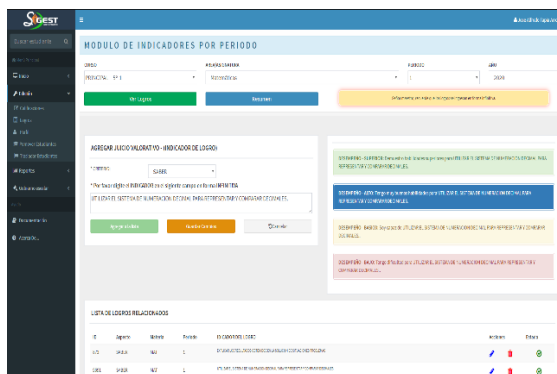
SIGEST

Buscar en el menú

Inicio
Edición
Calificaciones
Logros
Ficha
Novedad Estudiantes
Tarjeta Estudiantes
Reportes
Documentación

Recomendación
Atención

MODULO DE INDICADORES POR PERIODO

GRADO
PRIMERO - 1º 1

MATERIA / ASIGNATURA
Matemáticas

PERIODO
1

AÑO
2020

Ver Logros

Resultados

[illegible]

AGREGAR JUICIO VALORATIVO - INDICADOR DE LOGRO

CRITERIO
SABER

* Por favor digite el INDICADOR en el siguiente campo en la casilla PERMITIDA

UTILIZA EL SISTEMA DE NUMERACIÓN DECIMAL PARA REPRESENTAR Y COMPARAR DECIMALES.

Agregar Indicador

Guardar Cambios

Cancelar

DESEMPEÑO SUPERIOR: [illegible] SISTEMA DE NUMERACIÓN DECIMAL PARA REPRESENTAR Y COMPARAR DECIMALES.

DESEMPEÑO ALTO: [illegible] SISTEMA DE NUMERACIÓN DECIMAL PARA REPRESENTAR Y COMPARAR DECIMALES.

DESEMPEÑO BÁSICO: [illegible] SISTEMA DE NUMERACIÓN DECIMAL PARA REPRESENTAR Y COMPARAR DECIMALES.

DESEMPEÑO BAJO: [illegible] SISTEMA DE NUMERACIÓN DECIMAL PARA REPRESENTAR Y COMPARAR DECIMALES.

LISTA DE LOGROS RELACIONADOS

| ID | Aspecto | Materia | Periodo | DESCRIPCION DEL LOGRO | Acciones | Estado |
|---|---|---|---|---|---|---|
| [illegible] | SABER | MAT | 1 | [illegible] | | |
| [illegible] | SABER | MAT | 1 | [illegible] | | |